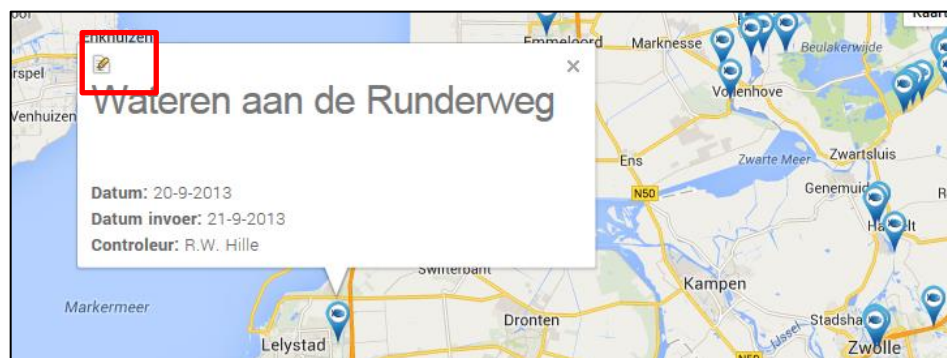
Wateren aan de Runderweg

×

Datum: 20-9-2013
Datum invoer: 21-9-2013
Controleur: R.W. Hille

Enkhuizen
rspel
Venhuizen
Emmeloord
Marknesse
Beulakerwijde
Vollenhove
Ens
Zwarte Meer
Zwartsluis
N50
Genemuiden
Hasselt
Swifterbant
Kampen
Markermeer
Dronten
IJssel
Stadshage
Lelystad
Zwolle